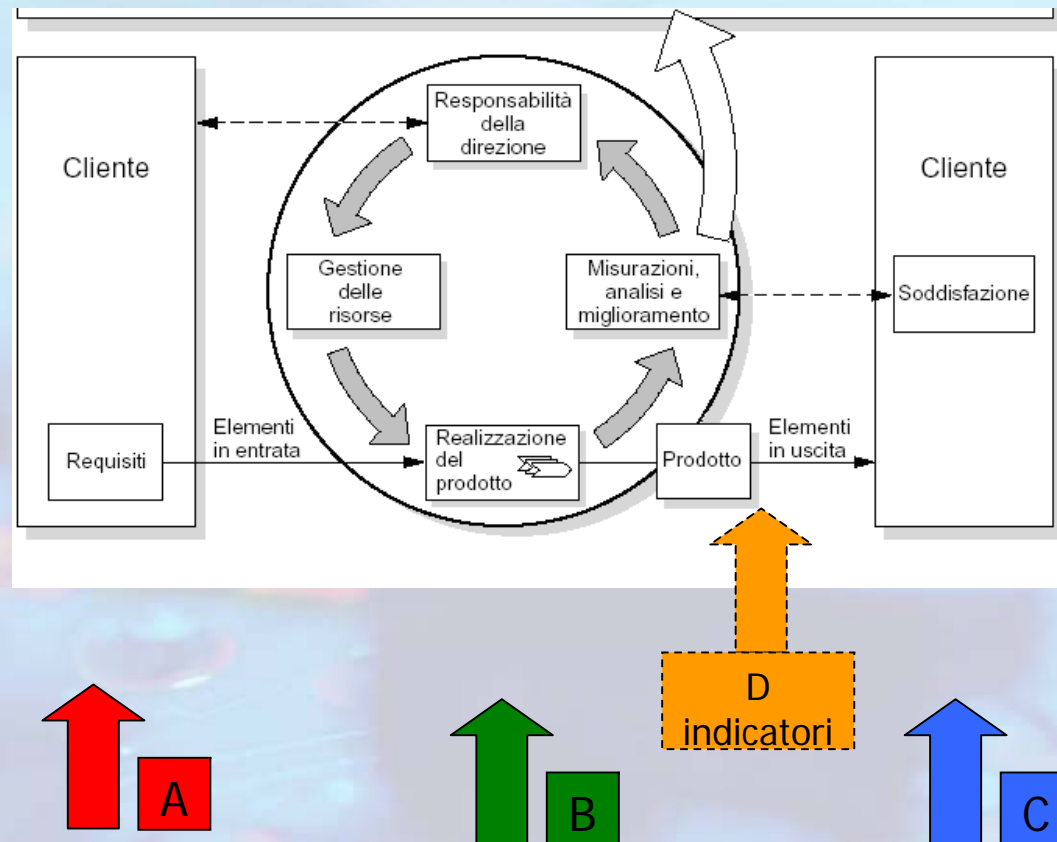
Cliente

Responsabilità della direzione

Gestione delle risorse

Misurazioni, analisi e miglioramento

Cliente

Soddisfazione

Requisiti

Elementi in entrata

Realizzazione del prodotto

Prodotto

Elementi in uscita

D indicatori

A

B

C